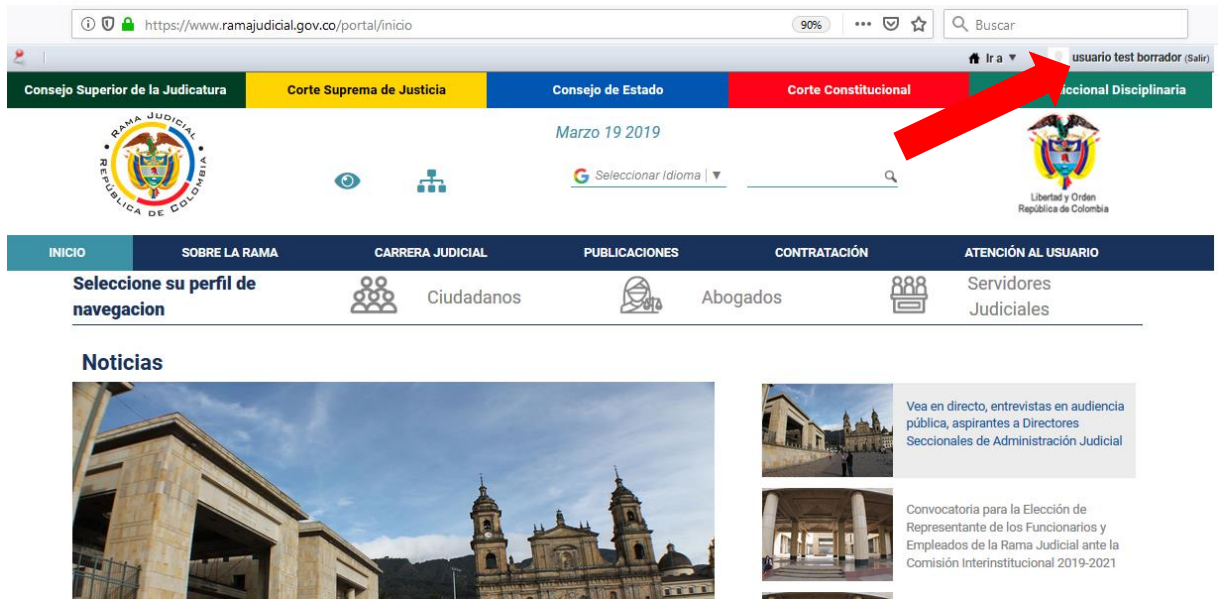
https://www.ramajudicial.gov.co/portal/inicio

90%

Buscar

Ir a ▼

usuario test borrador (Salir)

Consejo Superior de la Judicatura | Corte Suprema de Justicia | Consejo de Estado | Corte Constitucional | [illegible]iccional Disciplinaria

RAMA JUDICIAL
REPÚBLICA DE COLOMBIA

Marzo 19 2019

Seleccionar Idioma ▼

Libertad y Orden
República de Colombia

INICIO | SOBRE LA RAMA | CARRERA JUDICIAL | PUBLICACIONES | CONTRATACIÓN | ATENCIÓN AL USUARIO

Seleccione su perfil de navegacion

Ciudadanos

Abogados

Servidores Judiciales

Noticias

Vea en directo, entrevistas en audiencia pública, aspirantes a Directores Seccionales de Administración Judicial

Convocatoria para la Elección de Representante de los Funcionarios y Empleados de la Rama Judicial ante la Comisión Interinstitucional 2019-2021